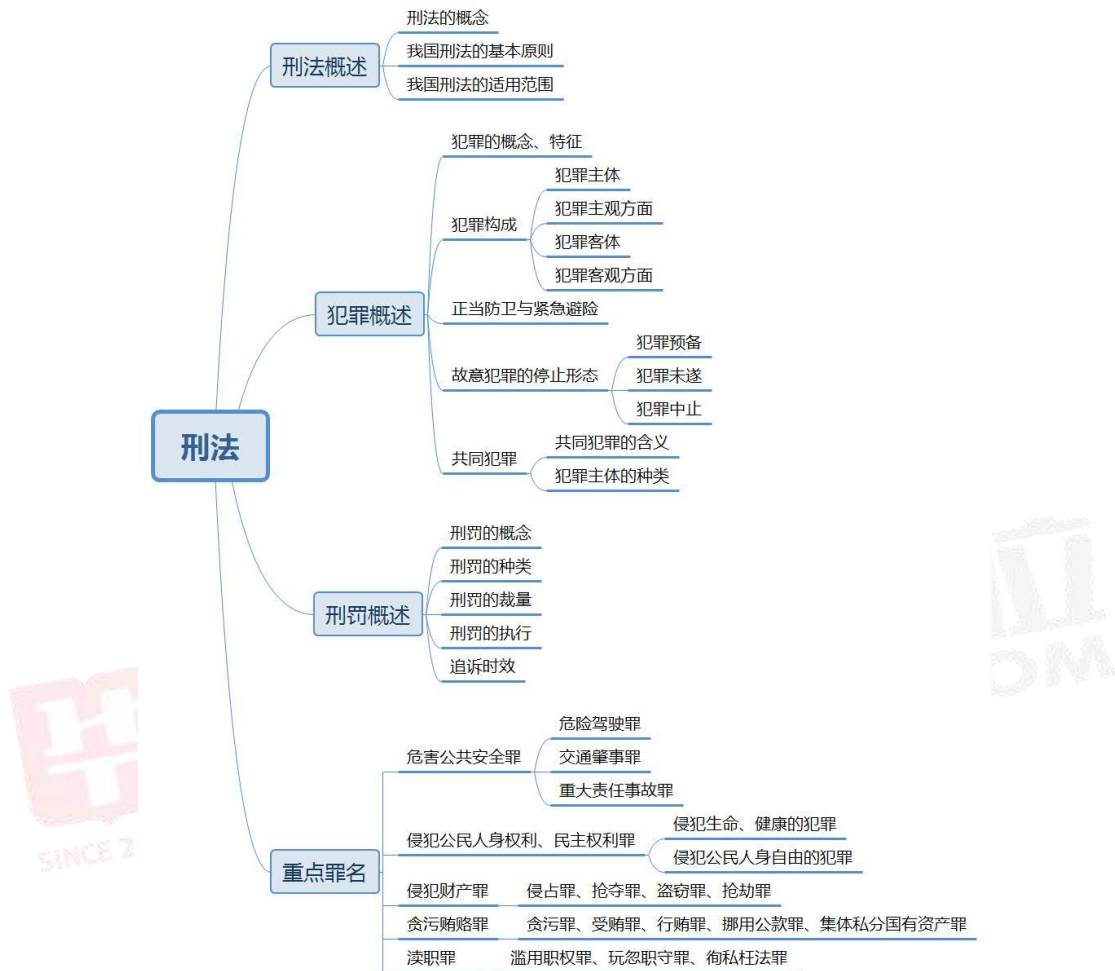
刑法

刑法概述
刑法的概念
我国刑法的基本原则
我国刑法的适用范围

犯罪概述
犯罪的概念、特征
犯罪构成
犯罪主体
犯罪主观方面
犯罪客体
犯罪客观方面
正当防卫与紧急避险
故意犯罪的停止形态
犯罪预备
犯罪未遂
犯罪中止
共同犯罪
共同犯罪的含义
犯罪主体的种类

刑罚概述
刑罚的概念
刑罚的种类
刑罚的裁量
刑罚的执行
追诉时效

重点罪名
危害公共安全罪
危险驾驶罪
交通肇事罪
重大责任事故罪
侵犯公民人身权利、民主权利罪
侵犯生命、健康的犯罪
侵犯公民人身自由的犯罪
侵犯财产罪　侵占罪、抢夺罪、盗窃罪、抢劫罪
贪污贿赂罪　贪污罪、受贿罪、行贿罪、挪用公款罪、集体私分国有资产罪
渎职罪　滥用职权罪、玩忽职守罪、徇私枉法罪

SINCE 2